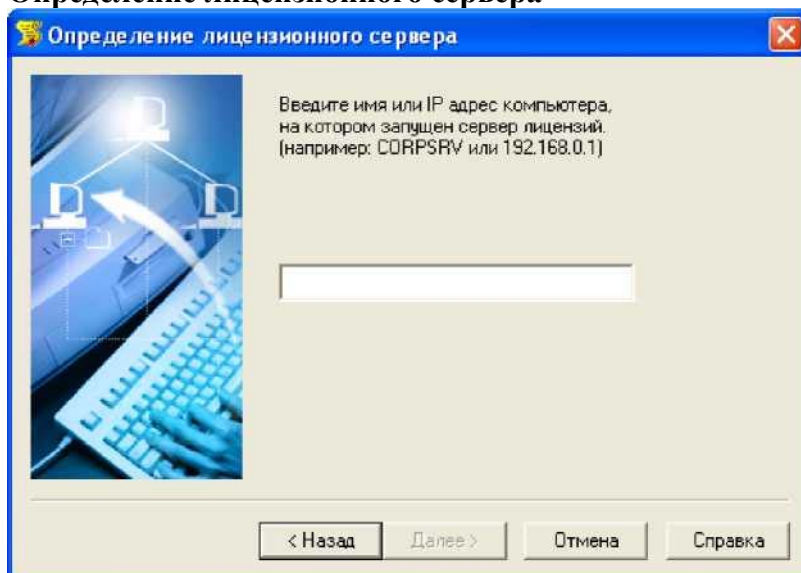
Определение лицензионного сервера

Определение лицензионного сервера

Введите имя или IP адрес компьютера, на котором запущен сервер лицензий. (например: CORPSRV или 192.168.0.1)

< Назад

Далее >

Отмена

Справка